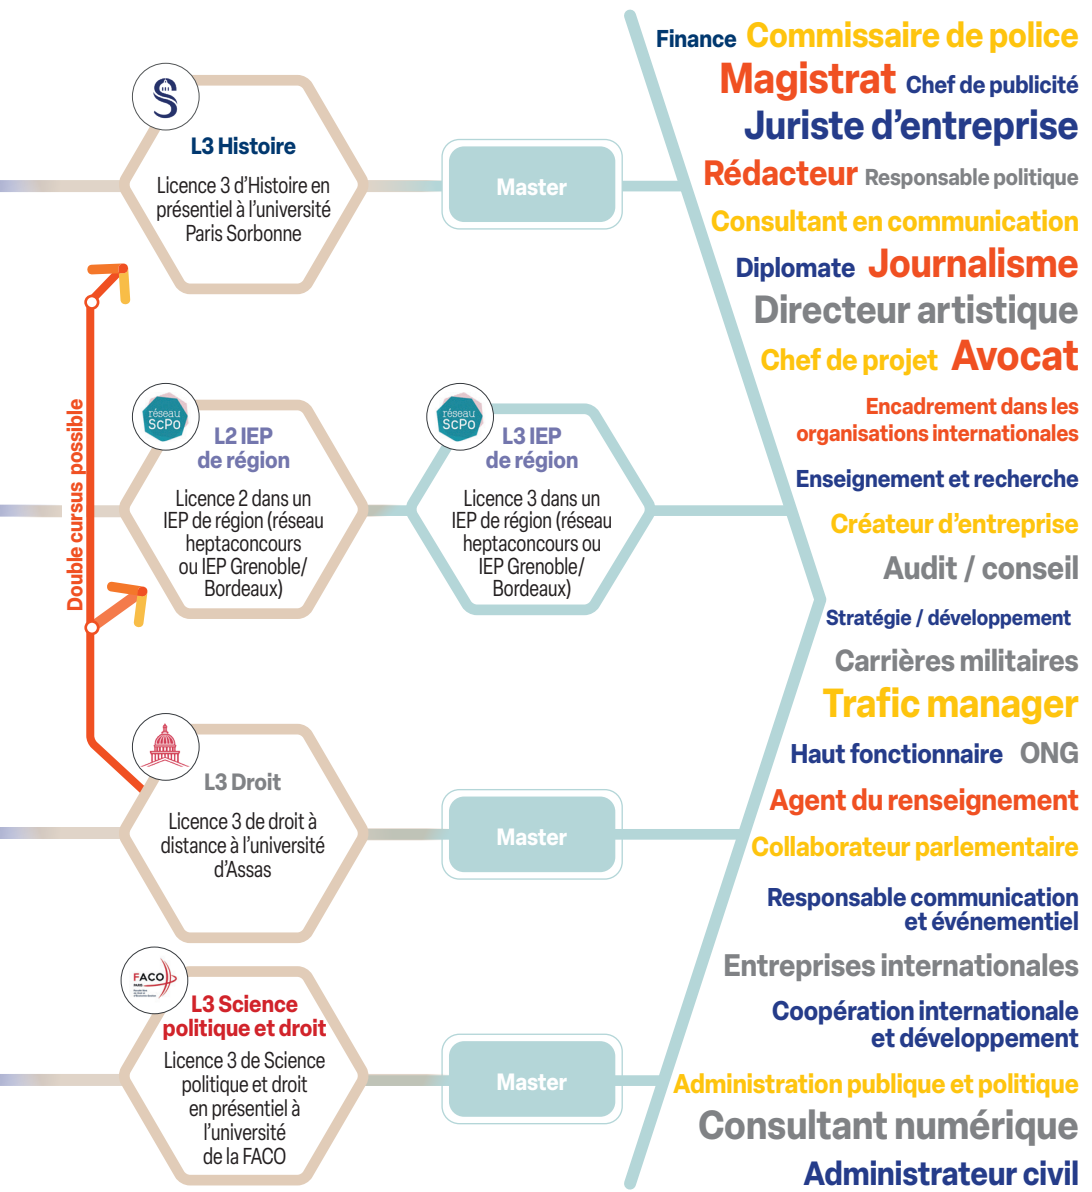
L3 Histoire

Licence 3 d'Histoire en présentiel à l'université Paris Sorbonne

Master

Double cursus possible

réseau ScPo

L2 IEP de région

Licence 2 dans un IEP de région (réseau heptaconcours ou IEP Grenoble/ Bordeaux)

réseau ScPo

L3 IEP de région

Licence 3 dans un IEP de région (réseau heptaconcours ou IEP Grenoble/ Bordeaux)

L3 Droit

Licence 3 de droit à distance à l'université d'Assas

Master

FACO

L3 Science politique et droit

Licence 3 de Science politique et droit en présentiel à l'université de la FACO

Master

Finance Commissaire de police
Magistrat Chef de publicité
Juriste d'entreprise
Rédacteur Responsable politique
Consultant en communication
Diplomate Journalisme
Directeur artistique
Chef de projet Avocat
Encadrement dans les organisations internationales
Enseignement et recherche
Créateur d'entreprise
Audit / conseil
Stratégie / développement
Carrières militaires
Trafic manager
Haut fonctionnaire ONG
Agent du renseignement
Collaborateur parlementaire
Responsable communication et événementiel
Entreprises internationales
Coopération internationale et développement
Administration publique et politique
Consultant numérique
Administrateur civil